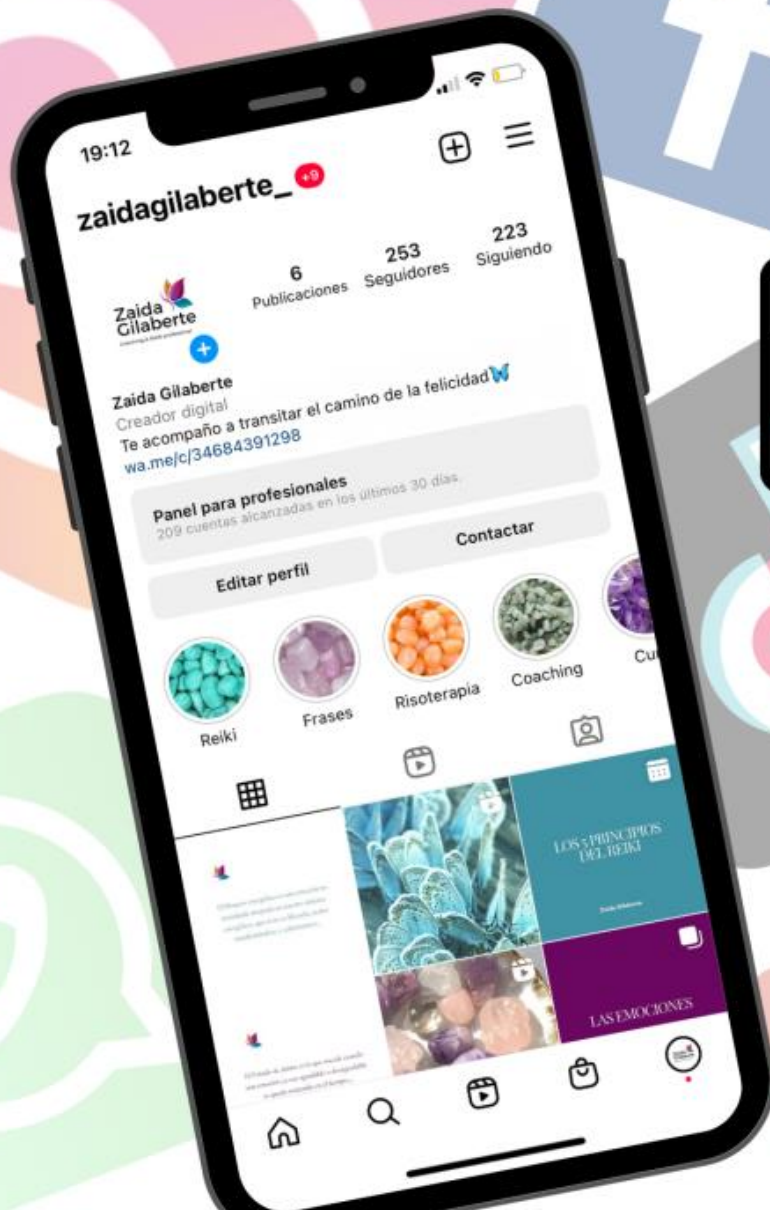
19:12

zaidagilaberte_ +9

6 Publicaciones

253 Seguidores

223 Siguiendo

Zaida Gilaberte

Zaida Gilaberte
Creador digital
Te acompaño a transitar el camino de la felicidad🦋
wa.me/c/34684391298

Panel para profesionales
209 cuentas alcanzadas en los últimos 30 días.

Editar perfil

Contactar

Reiki

Frases

Risoterapia

Coaching

Cu

LOS 5 PRINCIPIOS DEL REIKI

LAS EMOCIONES